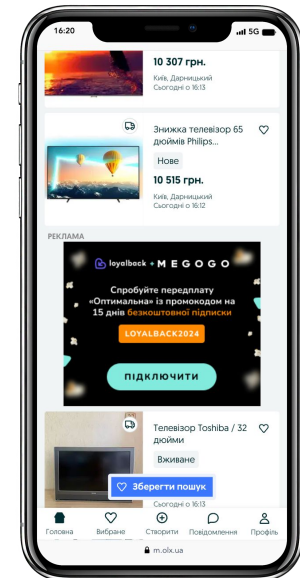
16:20
5G

10 307 грн.
Київ, Дарницький
Сьогодні о 16:13

Знижка телевізор 65 дюймів Philips...
Нове
10 515 грн.
Київ, Дарницький
Сьогодні о 16:12

РЕКЛАМА
loyalback + MEGOGO
Спробуйте передплату «Оптимальна» із промокодом на 15 днів безкоштовної підписки
LOYALBACK2024
ПІДКЛЮЧИТИ

Телевізор Toshiba / 32 дюйми
Вживане
Зберегти пошук

Головна
Вибране
Створити
Повідомлення
Профіль
m.olx.ua